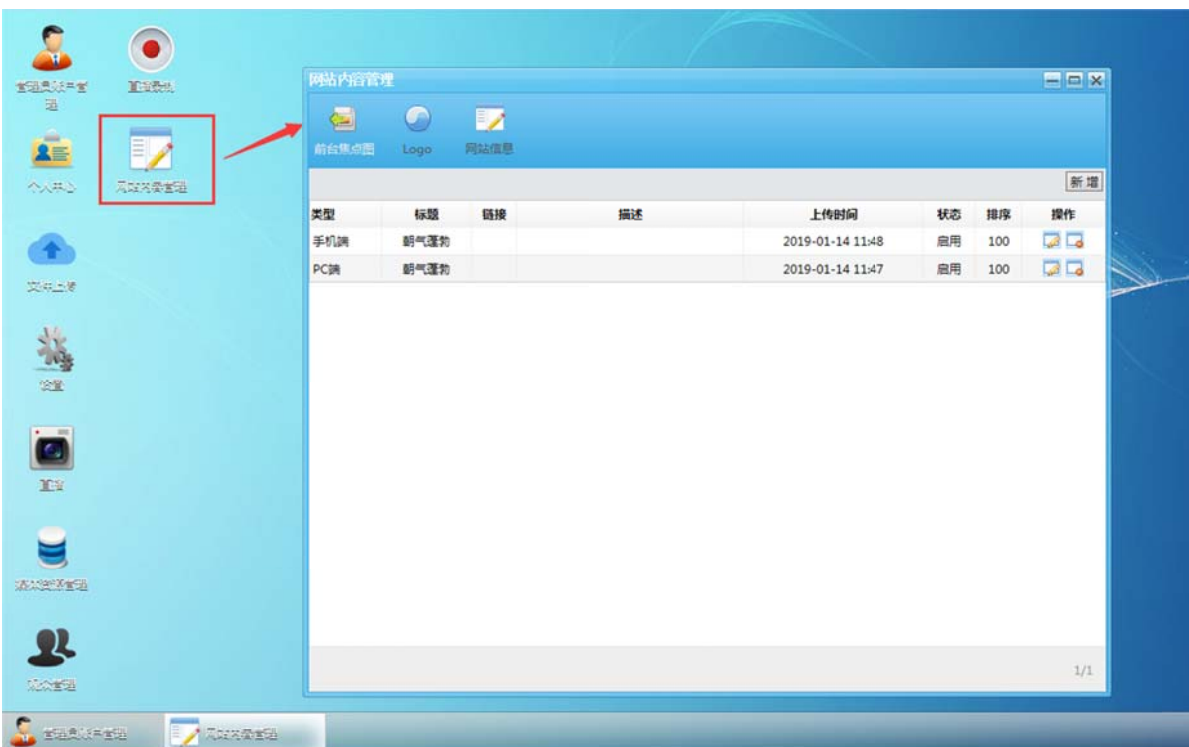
管理员账户管理

直播录制

个人中心

网站内容管理

文件上传

设置

直播

流水数据管理

用户管理

网站内容管理

前台焦点图 Logo 网站信息

新增

| 类型 | 标题 | 链接 | 描述 | 上传时间 | 状态 | 排序 | 操作 |
|---|---|---|---|---|---|---|---|
| 手机端 | 朝气蓬勃 | | | 2019-01-14 11:48 | 启用 | 100 | |
| PC端 | 朝气蓬勃 | | | 2019-01-14 11:47 | 启用 | 100 | |

1/1

管理员账户管理 网站内容管理